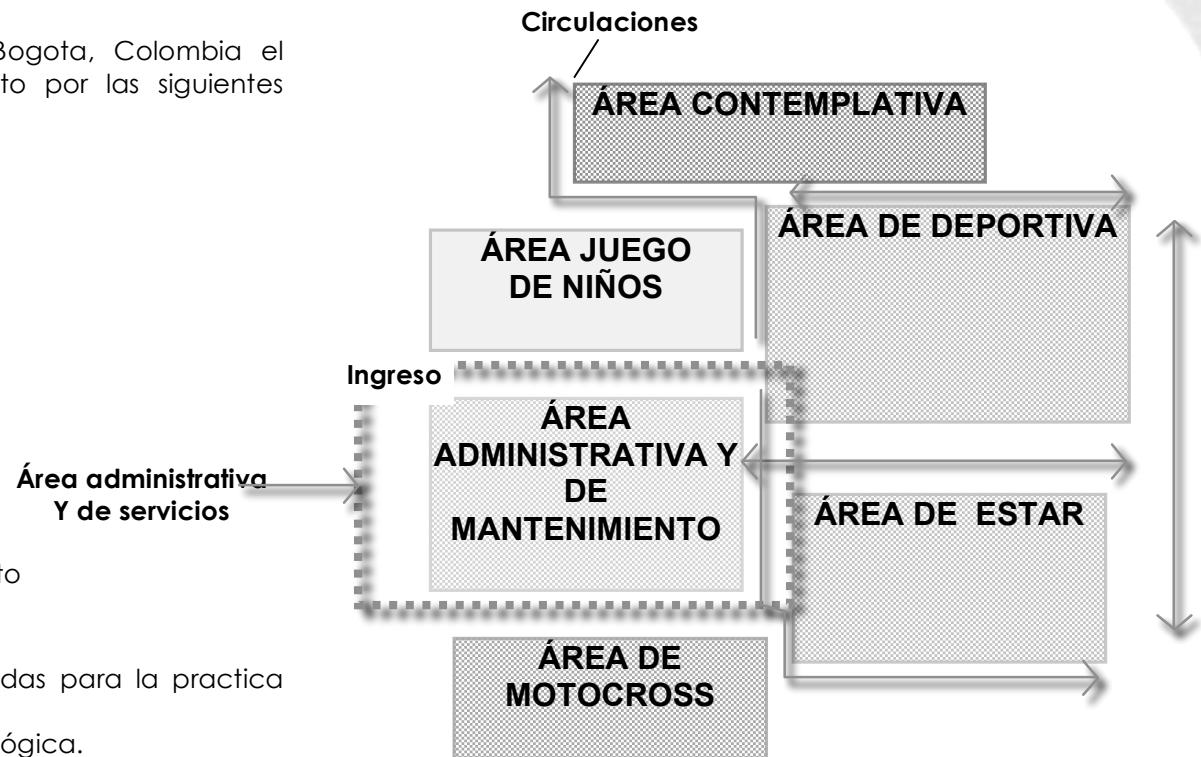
Bogota, Colombia el
to por las siguientes

Circulaciones

ÁREA CONTEMPLATIVA

ÁREA DE DEPORTIVA

ÁREA JUEGO DE NIÑOS

Ingreso

ÁREA ADMINISTRATIVA Y DE MANTENIMIENTO

Área administrativa Y de servicios

ÁREA DE ESTAR

to

das para la practica

ÁREA DE MOTOCROSS

ógica.